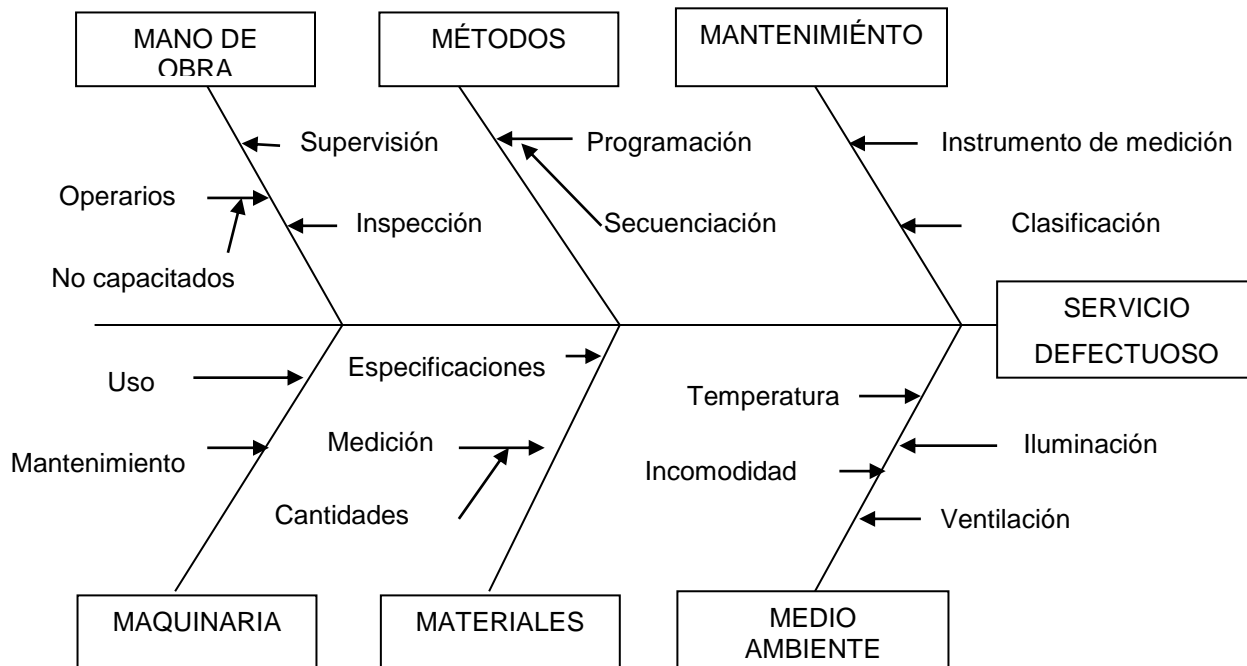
MANO DE OBRA

MÉTODOS

MANTENIMIÉNTO

Supervisión

Programación

Instrumento de medición

Operarios

Inspección

Secuenciación

Clasificación

No capacitados

SERVICIO DEFECTUOSO

Uso

Especificaciones

Temperatura

Mantenimiento

Medición

Iluminación

Incomodidad

Cantidades

Ventilación

MAQUINARIA

MATERIALES

MEDIO AMBIENTE